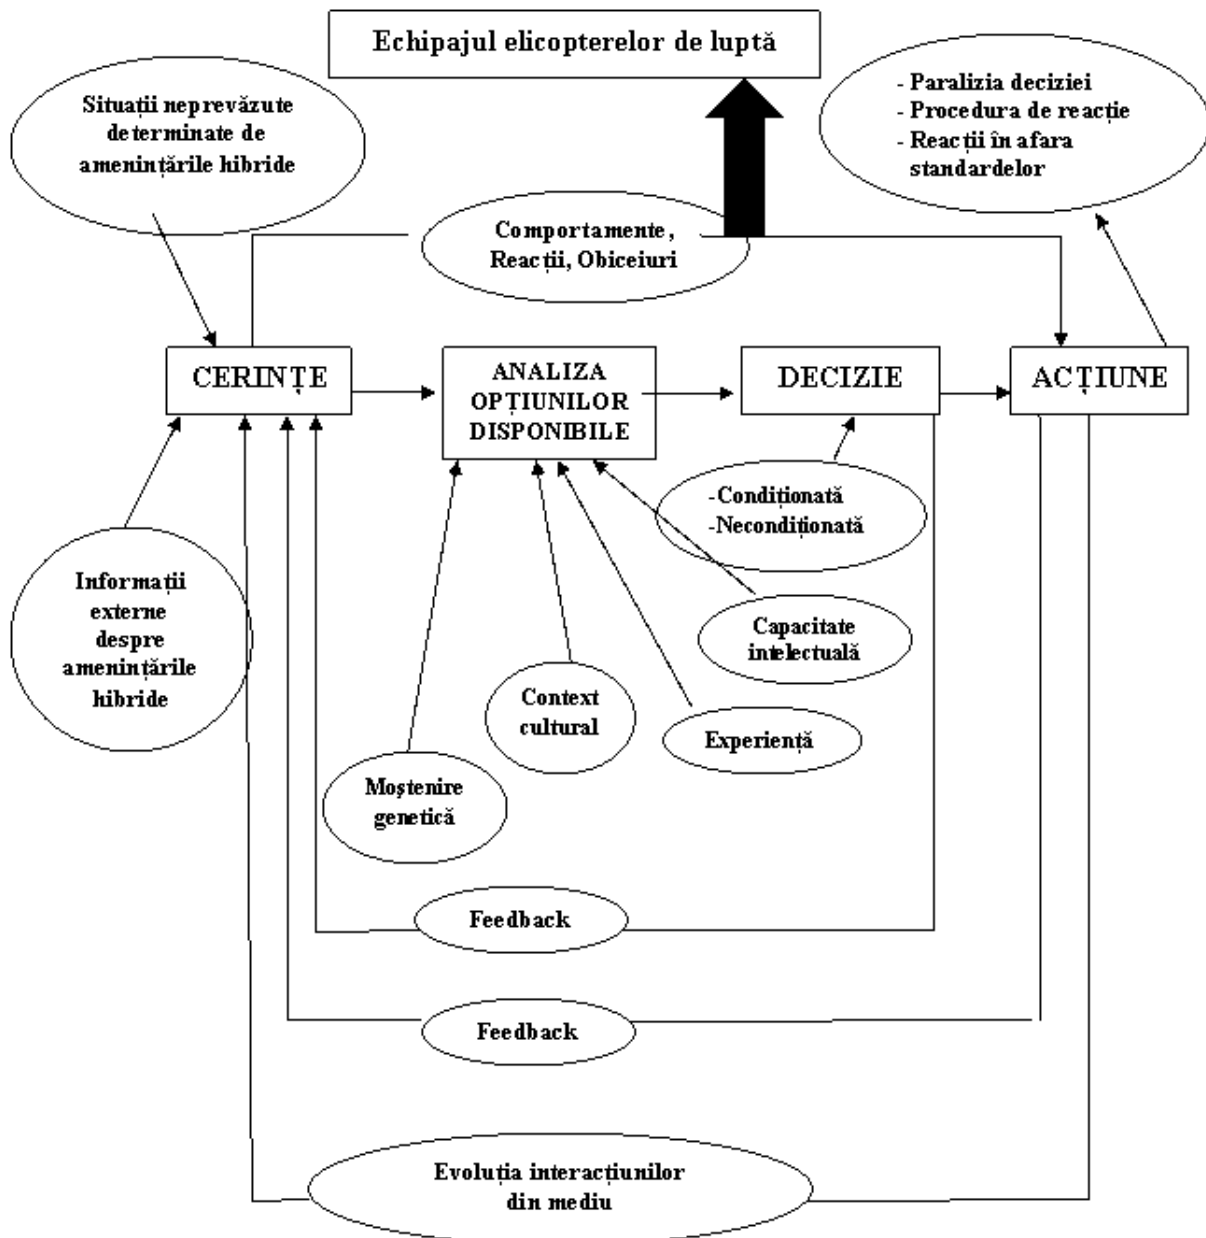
Echipajul elicopterelor de luptă

Situații neprevăzute determinate de amenințările hibride

- Paralizia deciziei
- Procedura de reacție
- Reacții în afara standardelor

Comportamente, Reacții, Obiceiuri

CERINȚE

ANALIZA OPȚIUNILOR DISPONIBILE

DECIZIE

ACȚIUNE

-Condiționată
-Necondiționată

Informații externe despre amenințările hibride

Capacitate intelectuală

Context cultural

Experiență

Moștenire genetică

Feedback

Feedback

Evoluția interacțiunilor din mediu